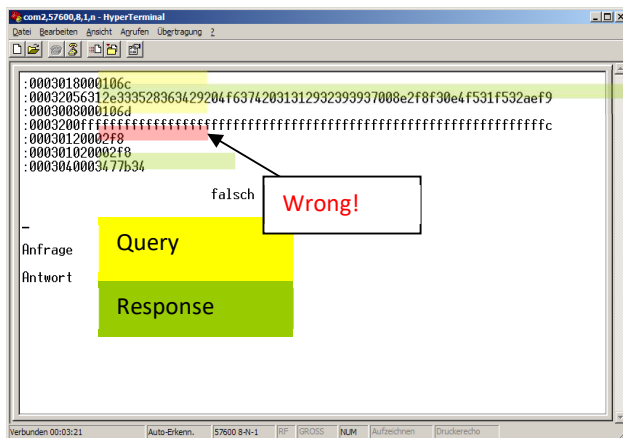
com2,57600,8,1,n - HyperTerminal

Datei Bearbeiten Ansicht Anrufen Übertragung ?

:000301800106c
:00032056312e33352836342920 4f6374203131 2932393937008e2f8f30e4f531f532aef9
:000300800106d
:0003200ffffffffffffffffffffffffffffffffffffffffffffffffffffffffffffffffffc
:00030120002f8
:000301020002f8
:00030400034 77b34

falsch

Wrong!

_

Anfrage

Query

Antwort

Response

Verbunden 00:03:21 Auto-Erkenn. 57600 8-N-1 RF GROSS NUM Aufzeichnen Druckerecho